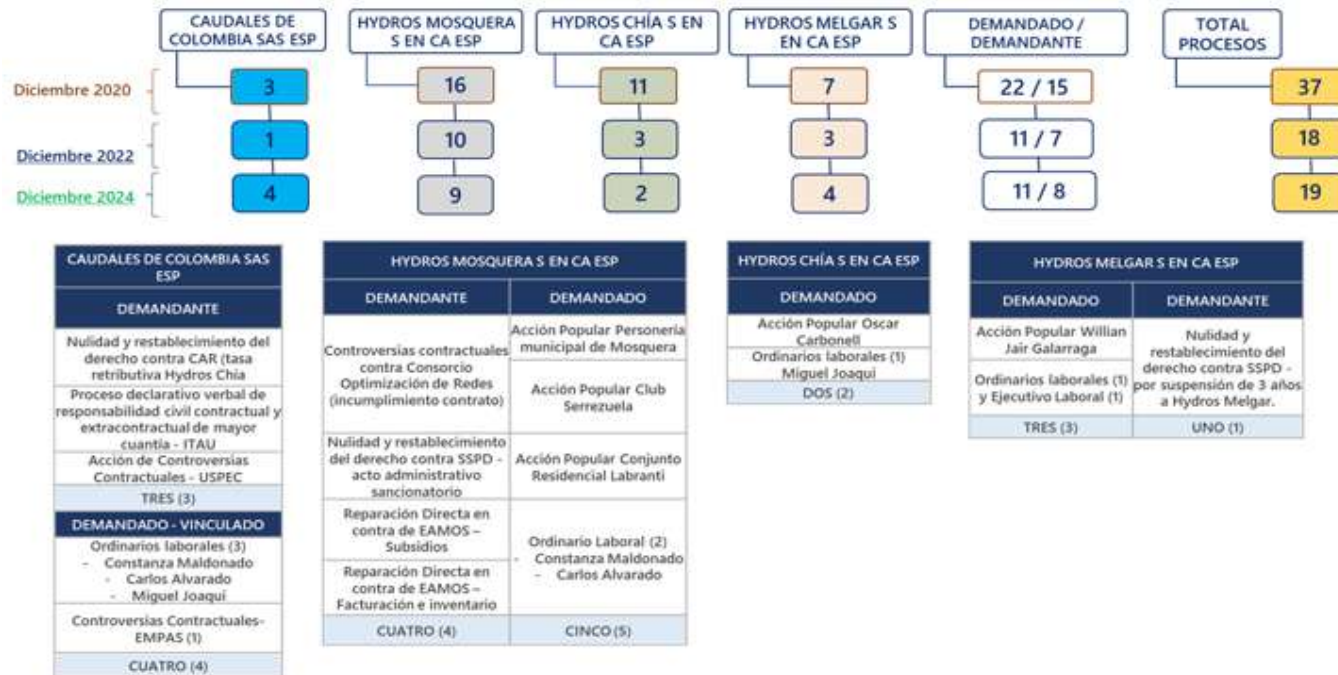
| | CAUDALES DE COLOMBIA SAS ESP | HYDROS MOSQUERA S EN CA ESP | HYDROS CHÍA S EN CA ESP | HYDROS MELGAR S EN CA ESP | DEMANDADO / DEMANDANTE | TOTAL PROCESOS |
|---|---|---|---|---|---|---|
| Diciembre 2020 | 3 | 16 | 11 | 7 | 22 / 15 | 37 |
| Diciembre 2022 | 1 | 10 | 3 | 3 | 11 / 7 | 18 |
| Diciembre 2024 | 4 | 9 | 2 | 4 | 11 / 8 | 19 |

| CAUDALES DE COLOMBIA SAS ESP |
|---|
| DEMANDANTE |
| Nulidad y restablecimiento del derecho contra CAR (tasa retributiva Hydros Chía |
| Proceso declarativo verbal de responsabilidad civil contractual y extracontractual de mayor cuantía - ITAU |
| Acción de Controversias Contractuales - USPEC |
| TRES (3) |
| DEMANDADO - VINCULADO |
| Ordinarios laborales (3) - Constanza Maldonado - Carlos Alvarado - Miguel Joaquí |
| Controversias Contractuales-EMPAS (1) |
| CUATRO (4) |

| HYDROS MOSQUERA S EN CA ESP | |
|---|---|
| DEMANDANTE | DEMANDADO |
| Controversias contractuales contra Consorcio Optimización de Redes (incumplimiento contrato) | Acción Popular Personería municipal de Mosquera |
| | Acción Popular Club Serrezuela |
| Nulidad y restablecimiento del derecho contra SSPD - acto administrativo sancionatorio | Acción Popular Conjunto Residencial Labranti |
| Reparación Directa en contra de EAMOS – Subsidios | Ordinario Laboral (2) - Constanza Maldonado - Carlos Alvarado |
| Reparación Directa en contra de EAMOS – Facturación e inventario | |
| CUATRO (4) | CINCO (5) |

| HYDROS CHÍA S EN CA ESP |
|---|
| DEMANDADO |
| Acción Popular Oscar Carbonell |
| Ordinarios laborales (1) Miguel Joaquí |
| DOS (2) |

| HYDROS MELGAR S EN CA ESP | |
|---|---|
| DEMANDADO | DEMANDANTE |
| Acción Popular Willian Jair Galarraga | Nulidad y restablecimiento del derecho contra SSPD - por suspensión de 3 años a Hydros Melgar. |
| Ordinarios laborales (1) y Ejecutivo Laboral (1) | |
| TRES (3) | UNO (1) |